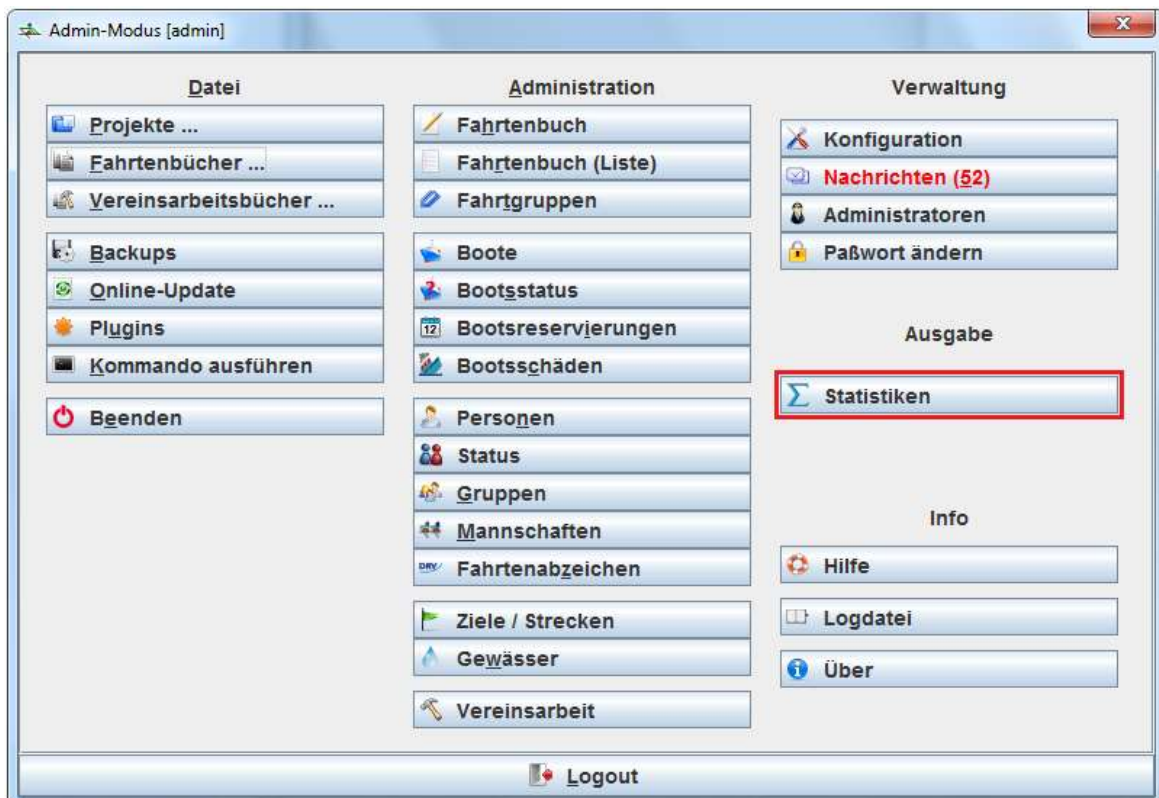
Admin-Modus [admin]

Datei

Projekte ...
Fahrtenbücher ...
Vereinsarbeitsbücher ...

Backups
Online-Update
Plugins
Kommando ausführen

Beenden

Administration

Fahrtenbuch
Fahrtenbuch (Liste)
Fahrtgruppen

Boote
Bootsstatus
Bootsreservierungen
Bootsschäden

Personen
Status
Gruppen
Mannschaften
Fahrtenabzeichen

Ziele / Strecken
Gewässer

Vereinsarbeit

Verwaltung

Konfiguration
Nachrichten (52)
Administratoren
Paßwort ändern

Ausgabe

Statistiken

Info

Hilfe
Logdatei
Über

Logout